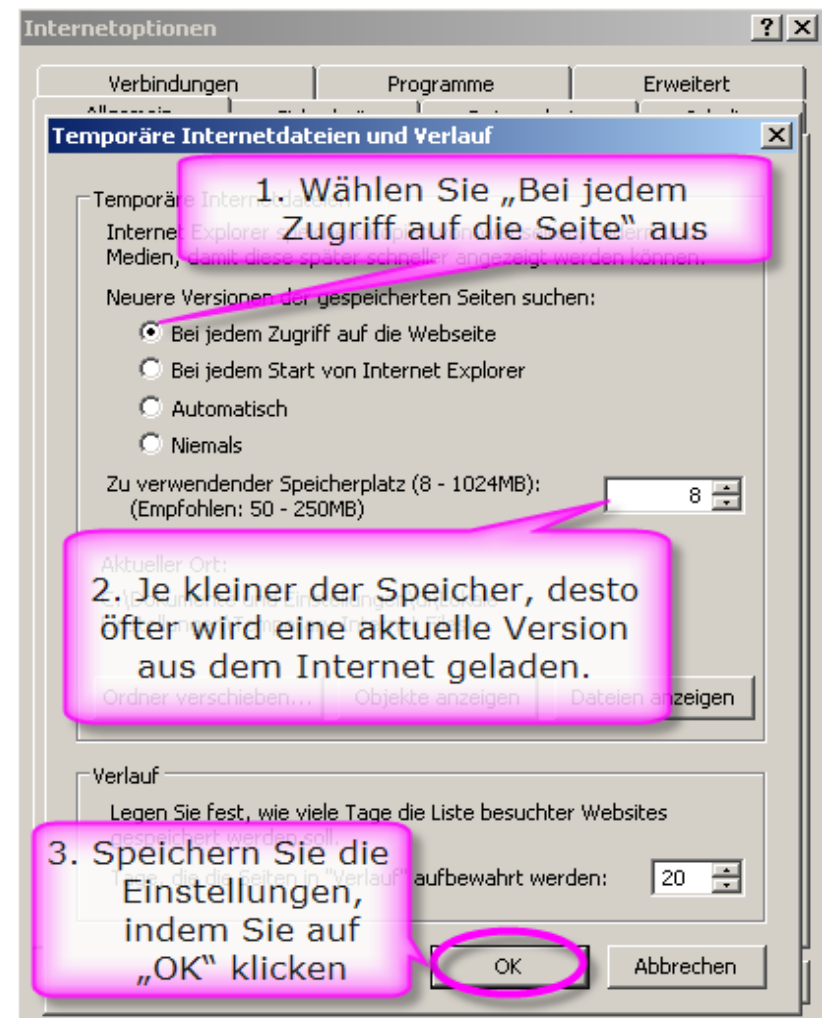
Internetoptionen

Verbindungen | Programme | Erweitert

Allgemein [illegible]

Temporäre Internetdateien und Verlauf

1. Wählen Sie „Bei jedem Zugriff auf die Seite" aus

Temporäre Internetdateien

Internet Explorer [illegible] Medien, damit diese später schneller angezeigt werden können.

Neuere Versionen der gespeicherten Seiten suchen:

Bei jedem Zugriff auf die Webseite

Bei jedem Start von Internet Explorer

Automatisch

Niemals

Zu verwendender Speicherplatz (8 - 1024MB):
(Empfohlen: 50 - 250MB)

8

Aktueller Ort:

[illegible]

2. Je kleiner der Speicher, desto öfter wird eine aktuelle Version aus dem Internet geladen.

Ordner verschieben... | Objekte anzeigen | Dateien anzeigen

Verlauf

Legen Sie fest, wie viele Tage die Liste besuchter Websites gespeichert werden soll.

Tage, die die Seiten in "Verlauf" aufbewahrt werden: 20

3. Speichern Sie die Einstellungen, indem Sie auf „OK" klicken

OK

Abbrechen